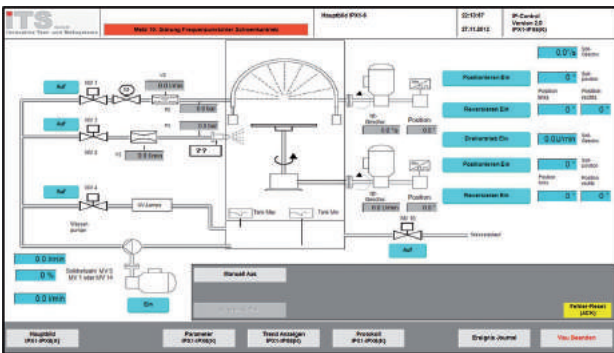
ITS GmbH
Innovative Test- und Meßsysteme

Meld. 10: Störung Frequenzumrichter Schwenkantrieb

Hauptbild IPX5-8

22:13:47
27.11.2012

IP-Control
Version 2.0
IPX1-IPX8(K)

Auf
MV 1
V2
0.0 l/min
0.0 bar

Auf
MV 3
P1
0.0 bar
MV 2
V1
0.0 l/min
? ?

Auf
MV 4
Wasserpumpe
M-Umrichter

0.0 l/min
0 %
Solldrehzahl MV 3, MV 1 oder MV 14
0.0 l/min
Ein

Manuell Aus

Temp Max
Temp Min

Ist-Drehzahl
0.0 °/s
Position
0 °

Ist-Drehzahl
0.0 1/min
Position
0 °

MV 10
Auf
Wasserablauf

Positionieren Ein
Reversieren Ein
Drehantrieb Ein
Positionieren Ein
Reversieren Ein

0 °/s
Soll-Drehzahl
0 °
Soll-position
Position links
Position rechts
0 °
0 °
0.0 U/min
Soll-Drehzahl
0 °
Soll-position
Position links
Position rechts
0 °
0 °

Fehler-Reset (ACK)

Hauptbild IPX1-IPX8(K)
Parameter IPX1-IPX8(K)
Trend Anzeigen IPX1-IPX8(K)
Protokoll IPX1-IPX8(K)
Ereignis Journal
Neu Beenden